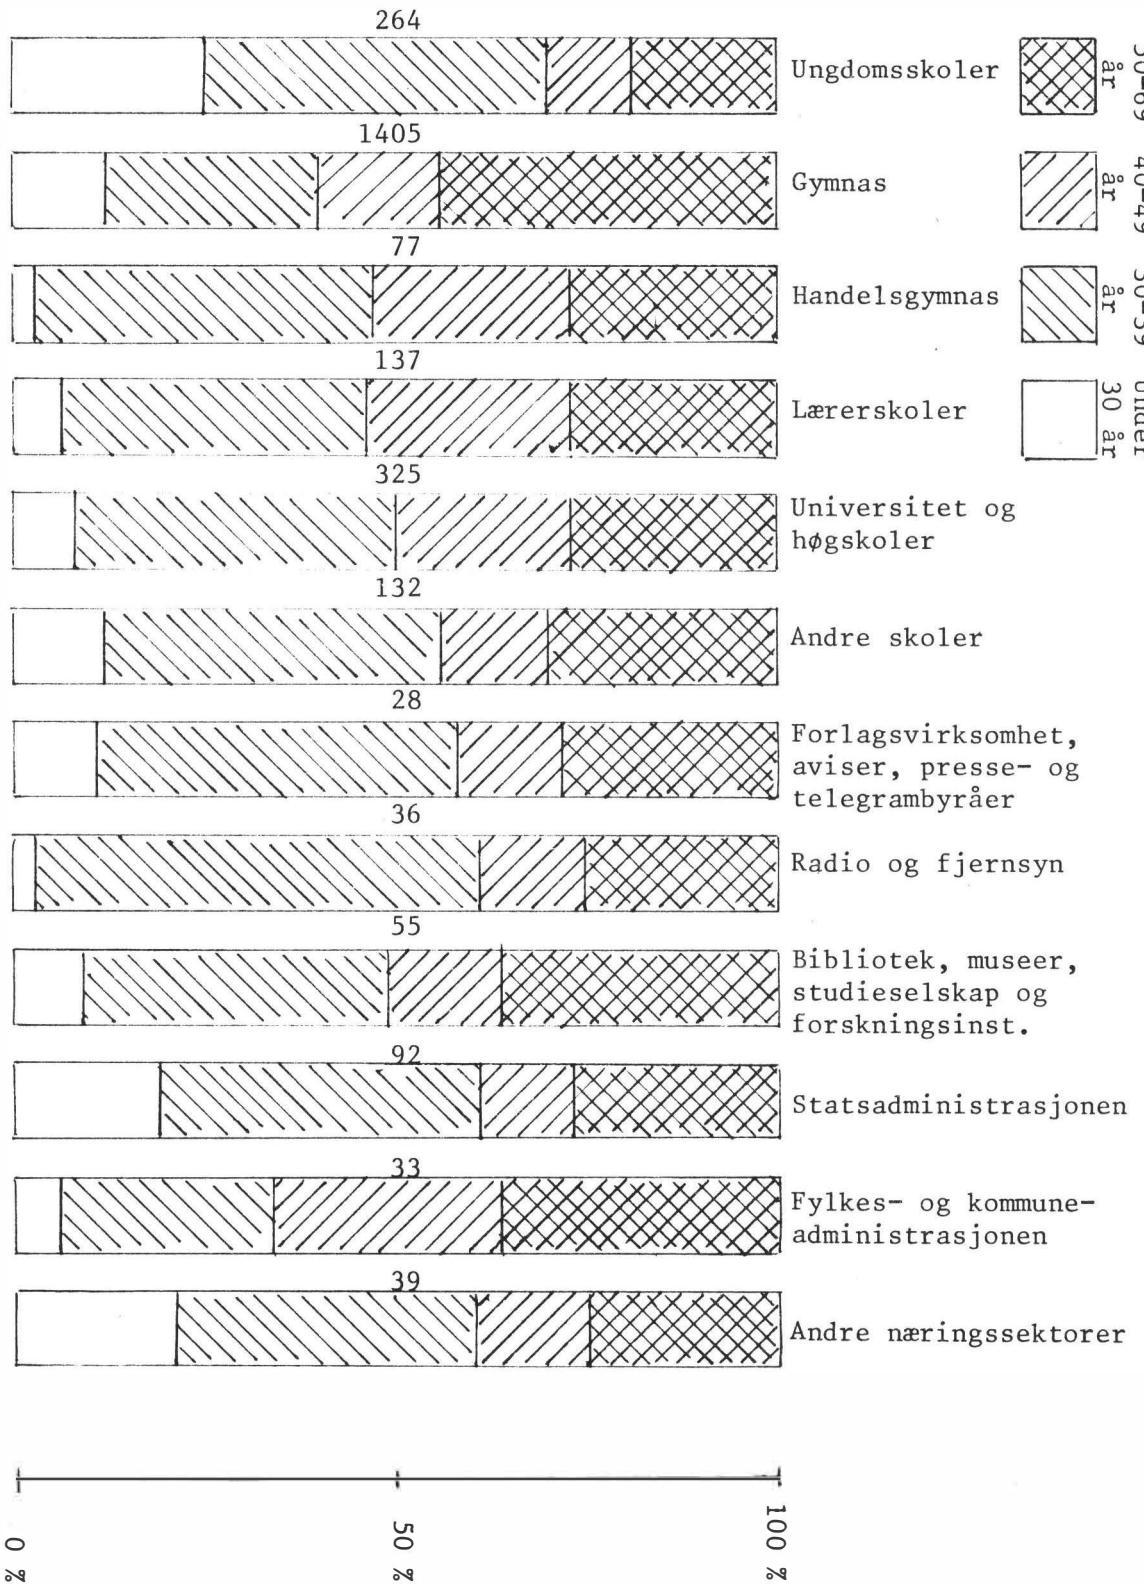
264
Ungdomsskoler

1405
Gymnas

77
Handelsgymnas

137
Lærerskoler

325
Universitet og høgskoler

132
Andre skoler

28
Forlagsvirksomhet, aviser, presse- og telegrambyråer

36
Radio og fjernsyn

55
Bibliotek, museer, studieselskap og forskningsinst.

92
Statsadministrasjonen

33
Fylkes- og kommuneadministrasjonen

39
Andre næringssektorer

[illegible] år
40-49 år
30-39 år
Under 30 år

0 %
50 %
100 %